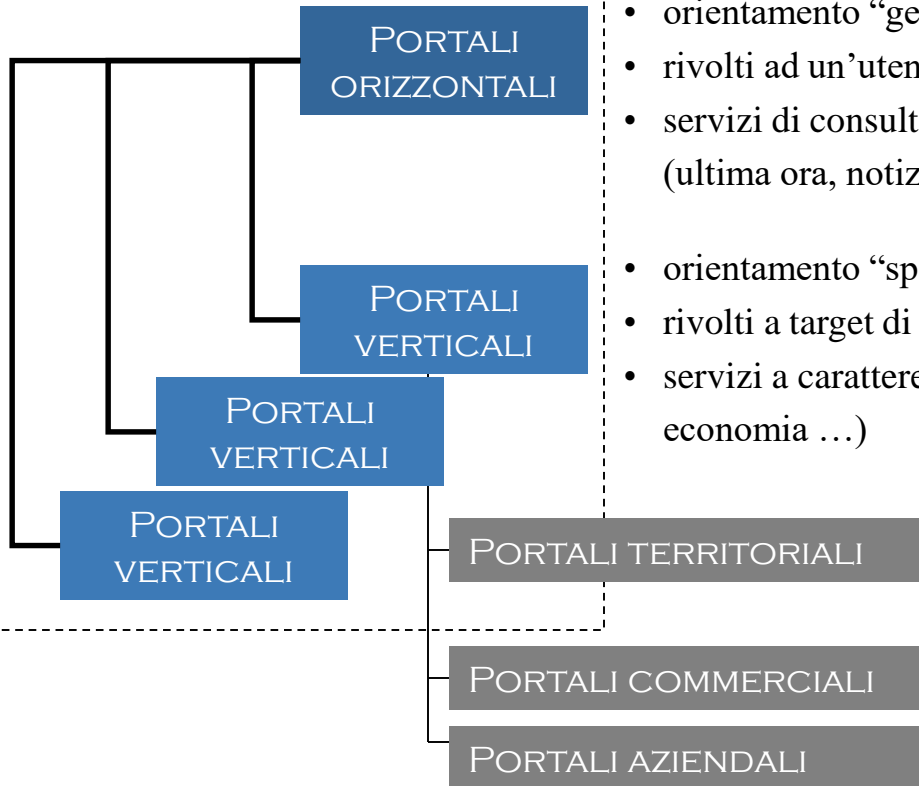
Portali orizzontali

- orientamento "ge
- rivolti ad un'uten
- servizi di consult (ultima ora, notiz

Portali verticali

- orientamento "sp
- rivolti a target di
- servizi a caratter economia …)

Portali verticali

Portali verticali

Portali territoriali

Portali commerciali

Portali aziendali